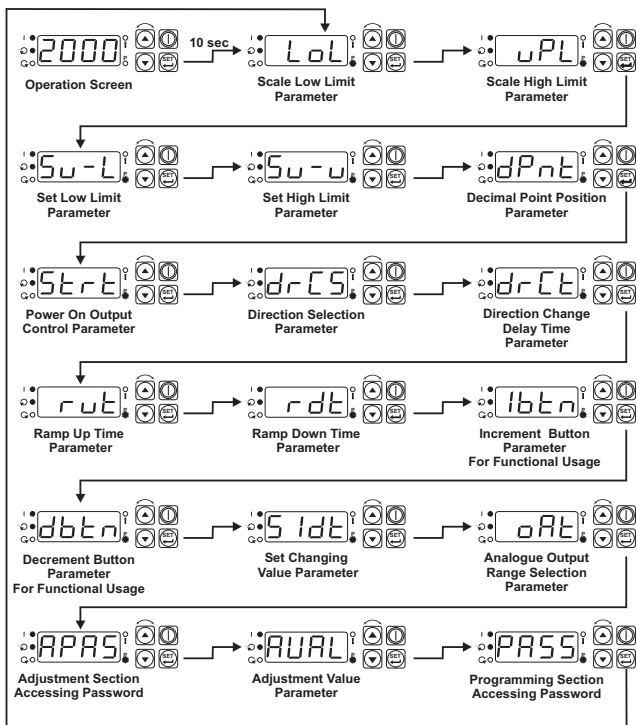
2000
Operation Screen

10 sec

LoL
Scale Low Limit Parameter

uPL
Scale High Limit Parameter

Su-L
Set Low Limit Parameter

Su-u
Set High Limit Parameter

dPnt
Decimal Point Position Parameter

Strt
Power On Output Control Parameter

drCS
Direction Selection Parameter

drCt
Direction Change Delay Time Parameter

rut
Ramp Up Time Parameter

rdt
Ramp Down Time Parameter

Ibtn
Increment Button Parameter For Functional Usage

dbtn
Decrement Button Parameter For Functional Usage

SIdt
Set Changing Value Parameter

oAt
Analogue Output Range Selection Parameter

APAS
Adjustment Section Accessing Password

AUAL
Adjustment Value Parameter

PASS
Programming Section Accessing Password